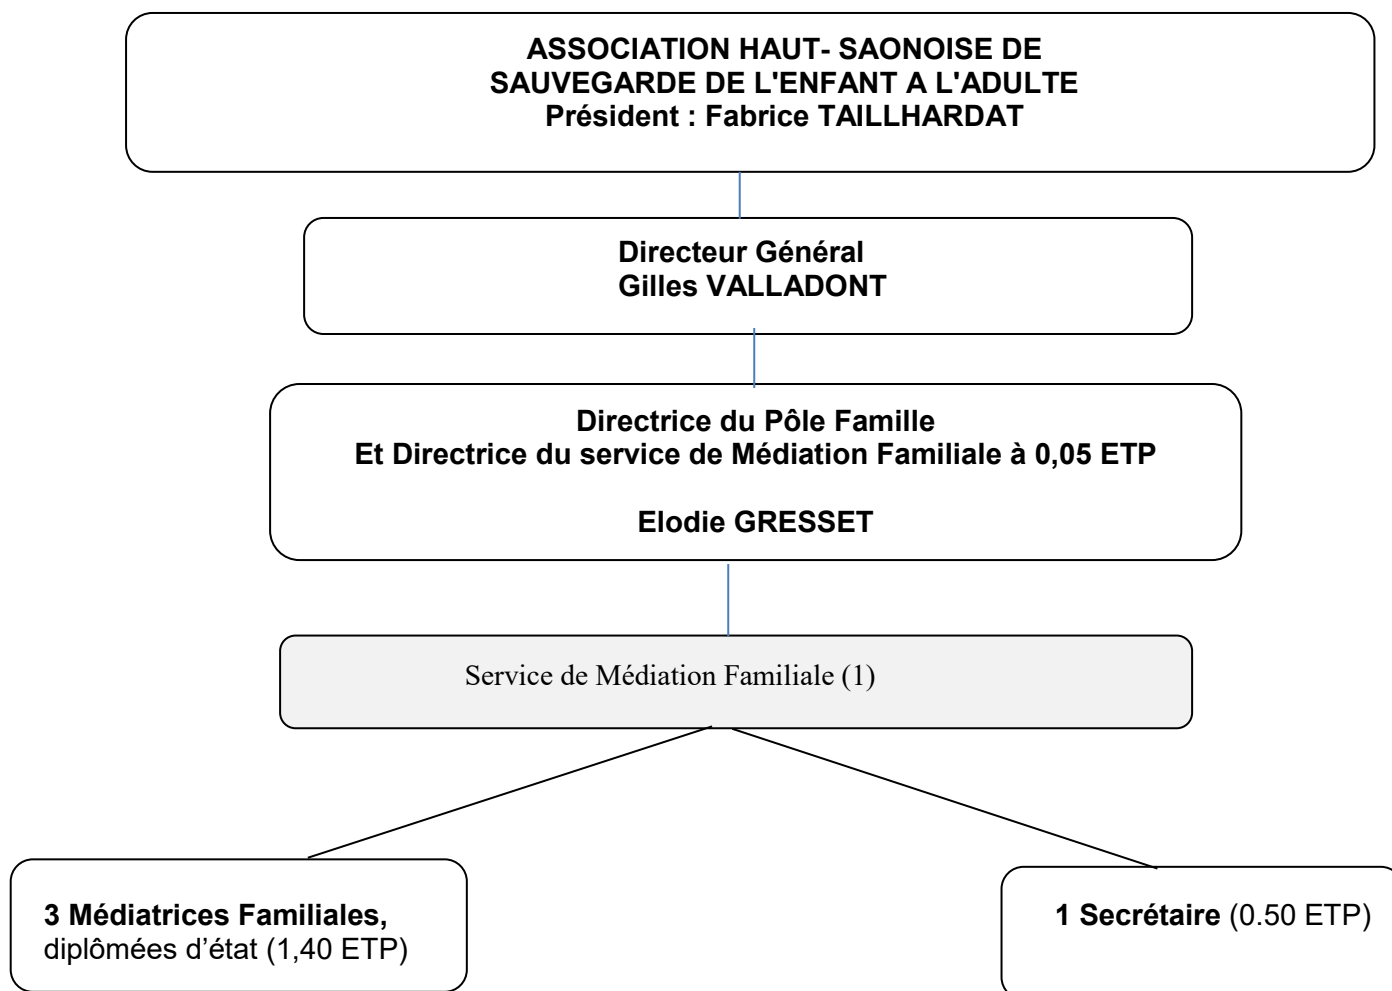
ASSOCIATION HAUT- SAONOISE DE SAUVEGARDE DE L'ENFANT A L'ADULTE
Président : Fabrice TAILLHARDAT

Directeur Général
Gilles VALLADONT

Directrice du Pôle Famille
Et Directrice du service de Médiation Familiale à 0,05 ETP

Elodie GRESSET

Service de Médiation Familiale (1)

3 Médiatrices Familiales, diplômées d'état (1,40 ETP)

1 Secrétaire (0.50 ETP)